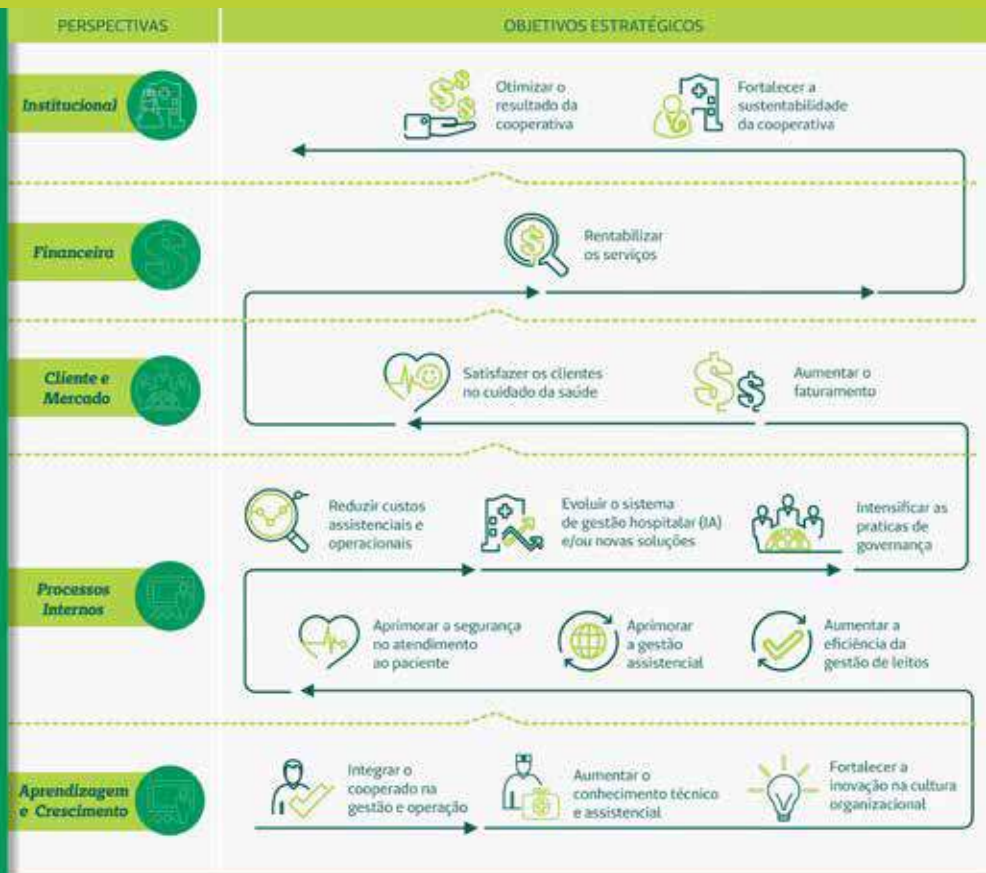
PERSPECTIVAS

OBJETIVOS ESTRATÉGICOS

Institucional

Otimizar o resultado da cooperativa

Fortalecer a sustentabilidade da cooperativa

Financeira

Rentabilizar os serviços

Cliente e Mercado

Satisfazer os clientes no cuidado da saúde

Aumentar o faturamento

Processos Internos

Reduzir custos assistenciais e operacionais

Evoluir o sistema de gestão hospitalar (IA) e/ou novas soluções

Intensificar as praticas de governança

Aprimorar a segurança no atendimento ao paciente

Aprimorar a gestão assistencial

Aumentar a eficiência da gestão de leitos

Aprendizagem e Crescimento

Integrar o cooperado na gestão e operação

Aumentar o conhecimento técnico e assistencial

Fortalecer a inovação na cultura organizacional